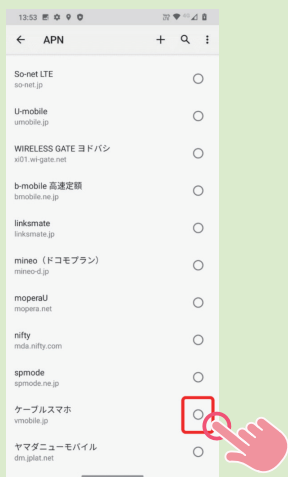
13:53

APN

So-net LTE
so-net.jp

U-mobile
umobile.jp

WIRELESS GATE ヨドバシ
xi01.wi-gate.net

b-mobile 高速定額
bmobile.ne.jp

linksmate
linksmate.jp

mineo（ドコモプラン）
mineo-d.jp

moperaU
mopera.net

nifty
mda.nifty.com

spmode
spmode.ne.jp

ケーブルスマホ
vmobile.jp

ヤマダニューモバイル
dm.jplat.net